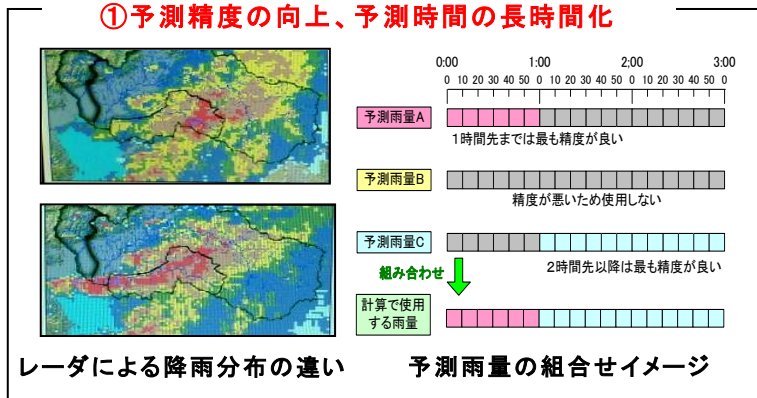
①予測精度の向上、予測時間の長時間化

0:00 1:00 2:00 3:00
0 10 20 30 40 50 0 10 20 30 40 50 0 10 20 30 40 50 0

予測雨量A
1時間先までは最も精度が良い

予測雨量B
精度が悪いため使用しない

予測雨量C
2時間先以降は最も精度が良い

組み合わせ

計算で使用する雨量

レーダによる降雨分布の違い

予測雨量の組合せイメージ